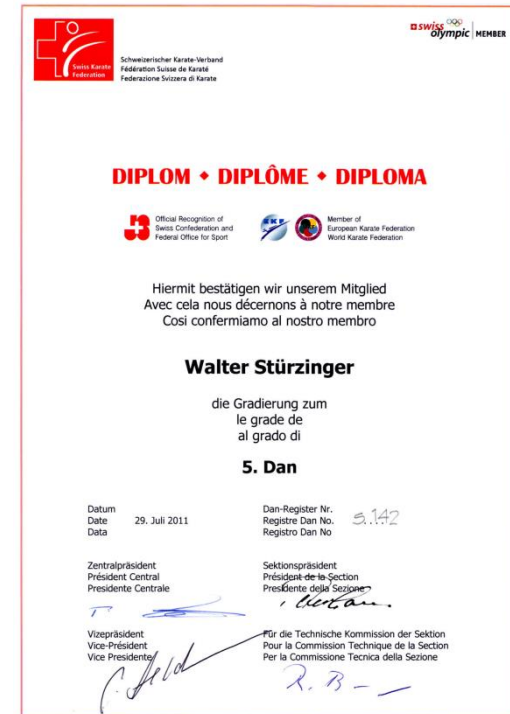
Swiss Karate Federation

Schweizerischer Karate-Verband
Fédération Suisse de Karaté
Federazione Svizzera di Karate

swiss olympic MEMBER

DIPLOM • DIPLÔME • DIPLOMA

Official Recognition of Swiss Confederation and Federal Office for Sport

EKF

Member of European Karate Federation World Karate Federation

Hiermit bestätigen wir unserem Mitglied
Avec cela nous décernons à notre membre
Cosi confermiamo al nostro membro

Walter Stürzinger

die Gradierung zum
le grade de
al grado di

5. Dan

Datum
Date 29. Juli 2011
Data

Dan-Register Nr.
Registre Dan No. 5.142
Registro Dan No

Zentralpräsident
Président Central
Presidente Centrale

Sektionspräsident
Président de la Section
Presidente della Sezione

Vizepräsident
Vice-Président
Vice Presidente

Für die Technische Kommission der Sektion
Pour la Commission Technique de la Section
Per la Commissione Tecnica della Sezione